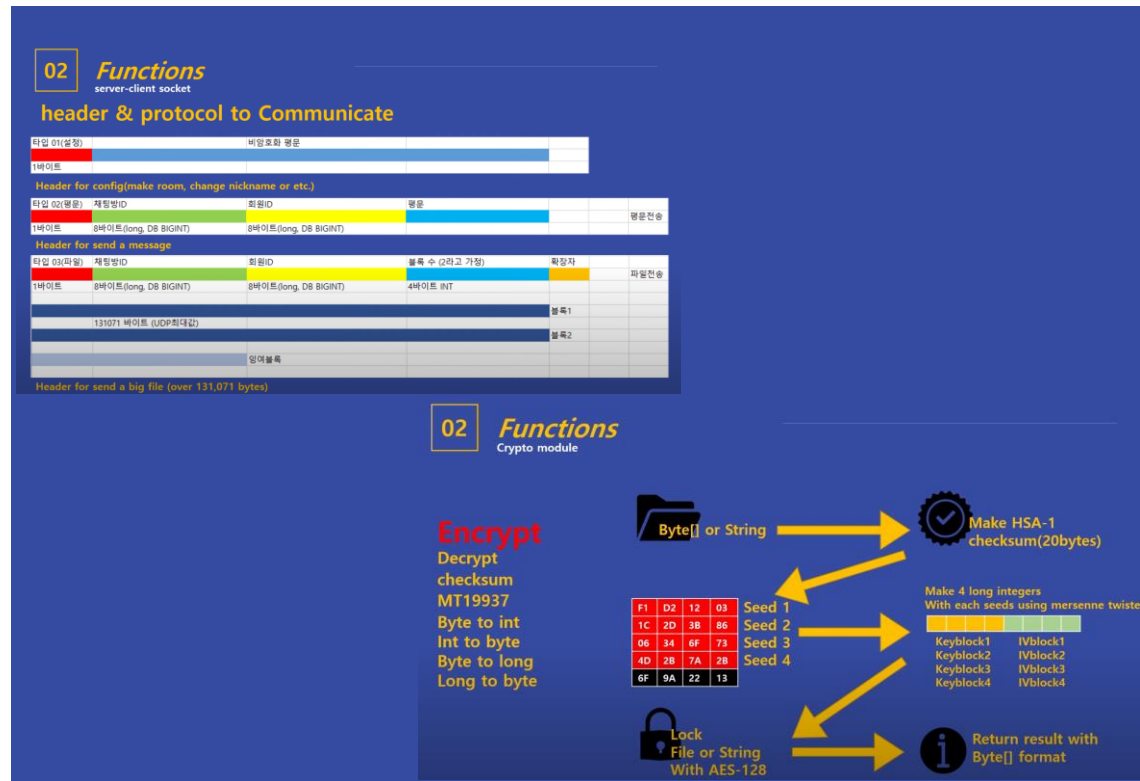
02 Functions
server-client socket

header & protocol to Communicate

| 타입 01(설정) | | 비암호화 평문 | | | |
|---|---|---|---|---|---|
| | | | | | |
| 1바이트 | | | | | |

Header for config(make room, change nickname or etc.)

| 타입 02(평문) | 채팅방ID | 회원ID | 평문 | | | |
|---|---|---|---|---|---|---|
| | | | | | | 평문전송 |
| 1바이트 | 8바이트(long, DB BIGINT) | 8바이트(long, DB BIGINT) | | | | |

Header for send a message

| 타입 03(파일) | 채팅방ID | 회원ID | 블록 수 (2라고 가정) | 확장자 | | |
|---|---|---|---|---|---|---|
| | | | | | | 파일전송 |
| 1바이트 | 8바이트(long, DB BIGINT) | 8바이트(long, DB BIGINT) | 4바이트 INT | | | |
| | | | | 블록1 | | |
| | 131071 바이트 (UDP최대값) | | | | | |
| | | | | 블록2 | | |
| | | 잉여블록 | | | | |

Header for send a big file (over 131,071 bytes)

02 Functions
Crypto module

Encrypt
Decrypt
checksum
MT19937
Byte to int
Int to byte
Byte to long
Long to byte

Byte[] or String

Make HSA-1 checksum(20bytes)

| F1 | D2 | 12 | 03 |
|---|---|---|---|
| 1C | 2D | 3B | 86 |
| 06 | 34 | 6F | 73 |
| 4D | 2B | 7A | 2B |
| 6F | 9A | 22 | 13 |

Seed 1
Seed 2
Seed 3
Seed 4

Make 4 long integers
With each seeds using mersenne twiste

Keyblock1 IVblock1
Keyblock2 IVblock2
Keyblock3 IVblock3
Keyblock4 IVblock4

Lock
File or String
With AES-128

Return result with Byte[] format